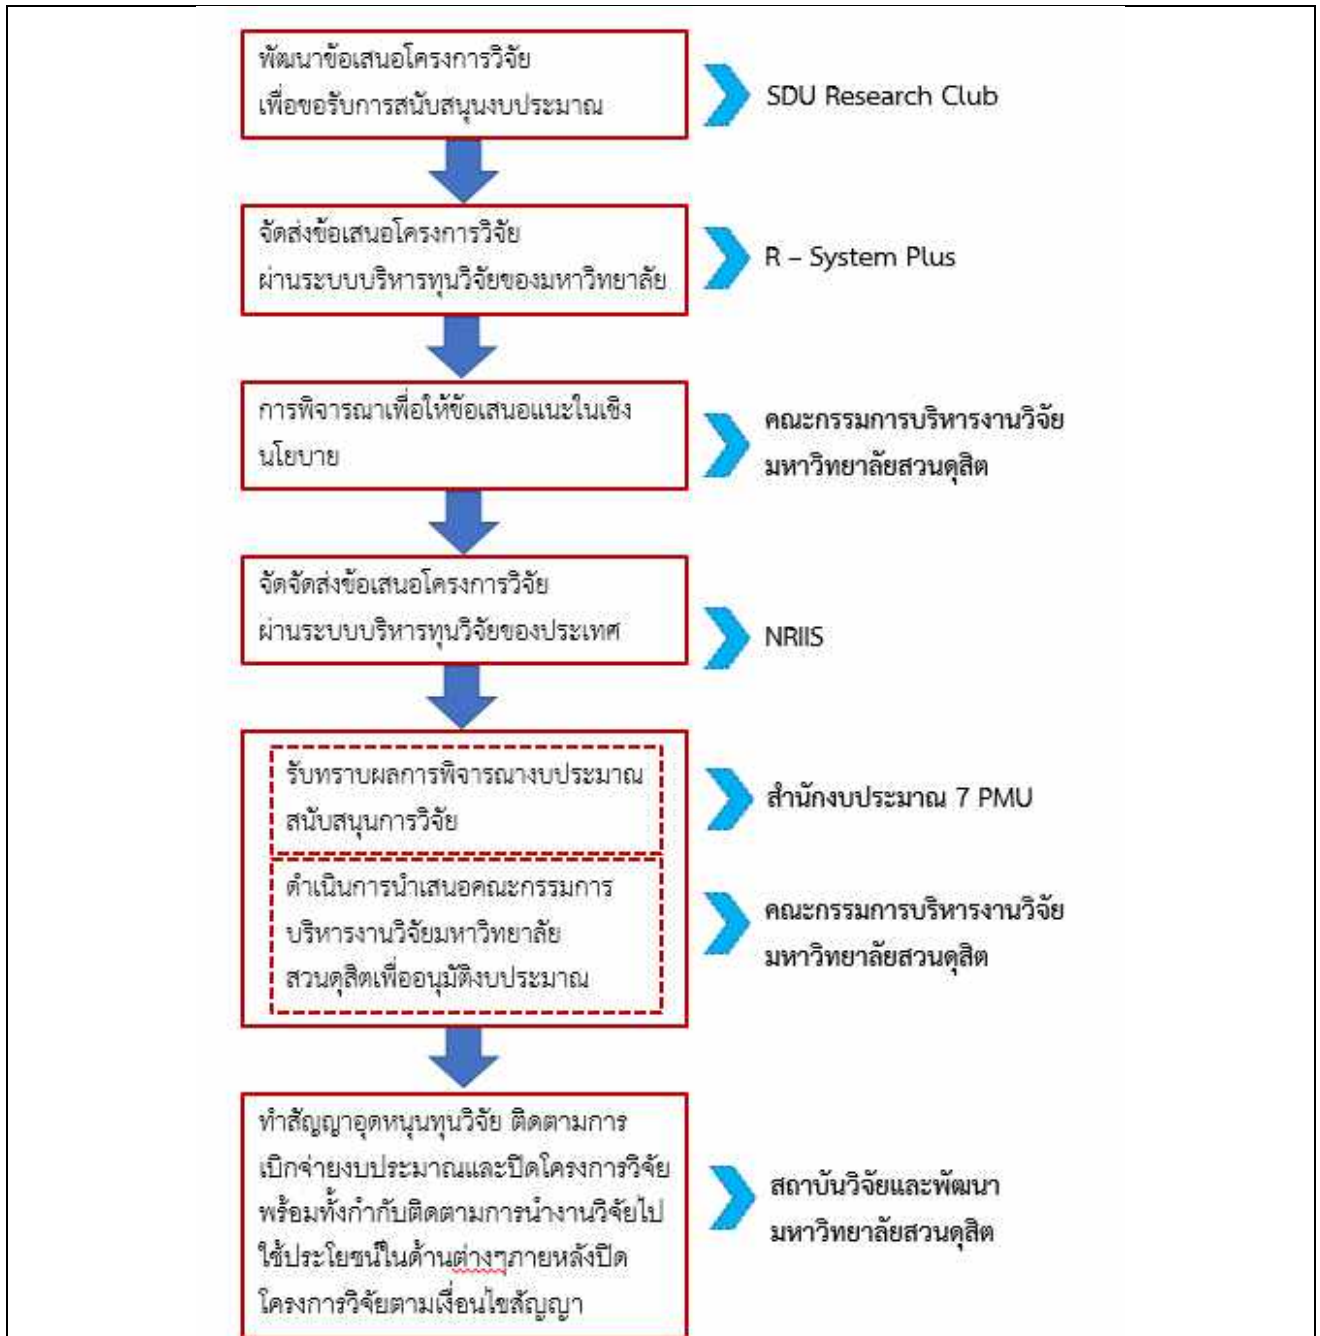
พัฒนาข้อเสนอโครงการวิจัย เพื่อขอรับการสนับสนุนงบประมาณ

SDU Research Club

จัดส่งข้อเสนอโครงการวิจัย ผ่านระบบบริหารทุนวิจัยของมหาวิทยาลัย

R – System Plus

การพิจารณาเพื่อให้ข้อเสนอแนะในเชิงนโยบาย

คณะกรรมการบริหารงานวิจัย มหาวิทยาลัยสวนดุสิต

จัดจัดส่งข้อเสนอโครงการวิจัย ผ่านระบบบริหารทุนวิจัยของประเทศ

NRIIS

รับทราบผลการพิจารณางบประมาณสนับสนุนการวิจัย

สำนักงบประมาณ 7 PMU

ดำเนินการนำเสนอคณะกรรมการบริหารงานวิจัยมหาวิทยาลัยสวนดุสิตเพื่ออนุมัติงบประมาณ

คณะกรรมการบริหารงานวิจัย มหาวิทยาลัยสวนดุสิต

ทำสัญญาอุดหนุนทุนวิจัย ติดตามการเบิกจ่ายงบประมาณและปิดโครงการวิจัย พร้อมทั้งกำกับติดตามการนำงานวิจัยไปใช้ประโยชน์ในด้านต่างๆภายหลังปิดโครงการวิจัยตามเงื่อนไขสัญญา

สถาบันวิจัยและพัฒนา มหาวิทยาลัยสวนดุสิต